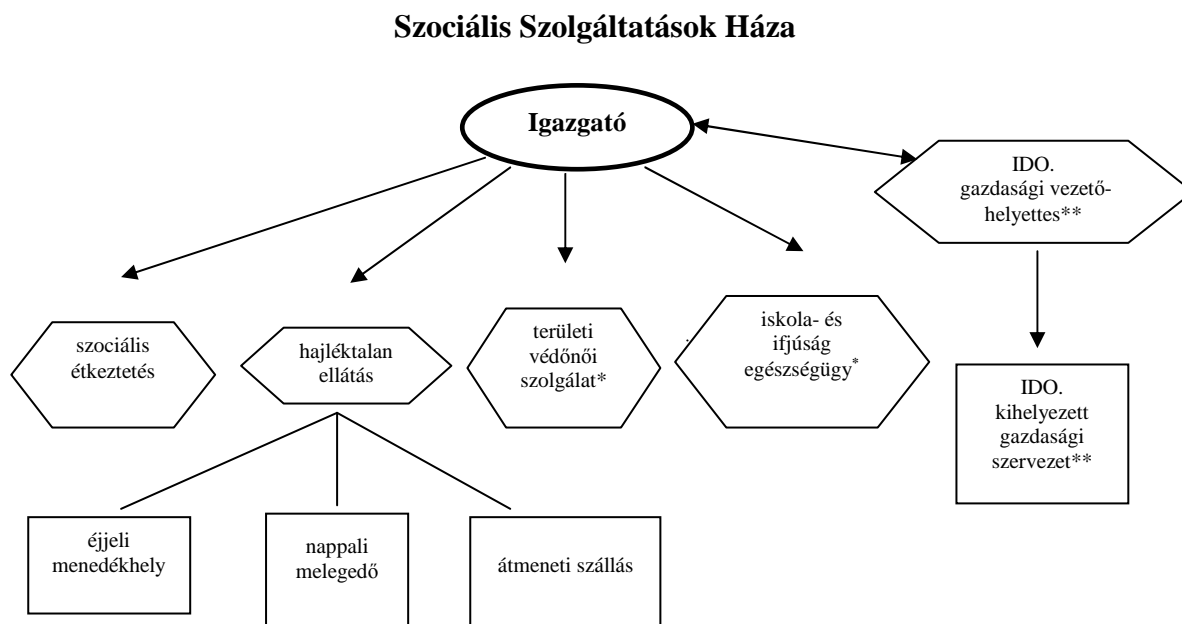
Szociális Szolgáltatások Háza

Igazgató

IDO. gazdasági vezető-helyettes**

szociális étkeztetés

hajléktalan ellátás

területi védőnői szolgálat*

iskola- és ifjúság egészségügy$^*$

IDO. kihelyezett gazdasági szervezet**

éjjeli menedékhely

nappali melegedő

átmeneti szállás